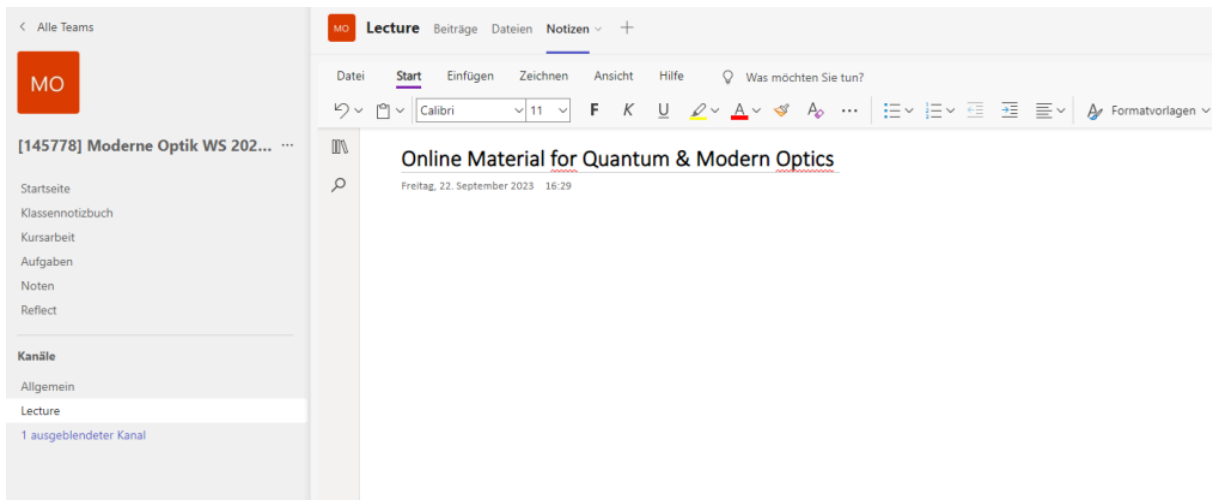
< Alle Teams

MO

[145778] Moderne Optik WS 202... ···

Startseite
Klassennotizbuch
Kursarbeit
Aufgaben
Noten
Reflect

Kanäle
Allgemein
Lecture
1 ausgeblendeter Kanal

MO Lecture Beiträge Dateien Notizen +

Datei Start Einfügen Zeichnen Ansicht Hilfe Was möchten Sie tun?

Calibri 11 F K U A ··· Formatvorlagen

Online Material for Quantum & Modern Optics
Freitag, 22. September 2023 16:29